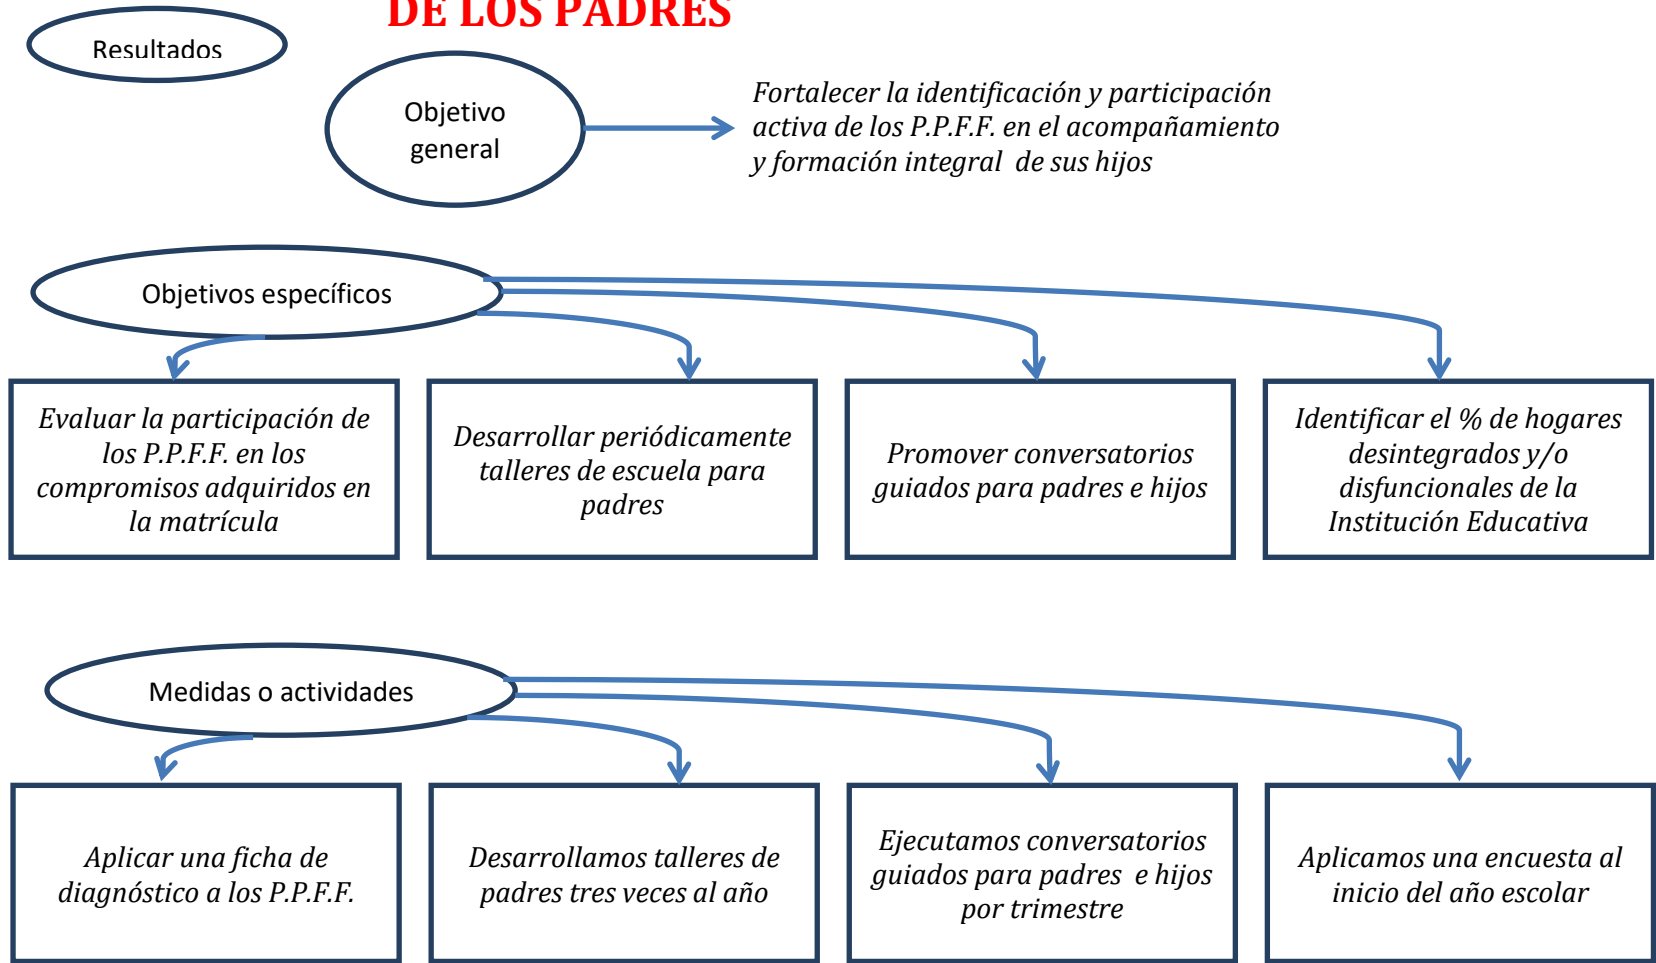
DE LOS PADRES

Resultados

Objetivo general

Fortalecer la identificación y participación activa de los P.P.F.F. en el acompañamiento y formación integral de sus hijos

Objetivos específicos

Evaluar la participación de los P.P.F.F. en los compromisos adquiridos en la matrícula

Desarrollar periódicamente talleres de escuela para padres

Promover conversatorios guiados para padres e hijos

Identificar el % de hogares desintegrados y/o disfuncionales de la Institución Educativa

Medidas o actividades

Aplicar una ficha de diagnóstico a los P.P.F.F.

Desarrollamos talleres de padres tres veces al año

Ejecutamos conversatorios guiados para padres e hijos por trimestre

Aplicamos una encuesta al inicio del año escolar